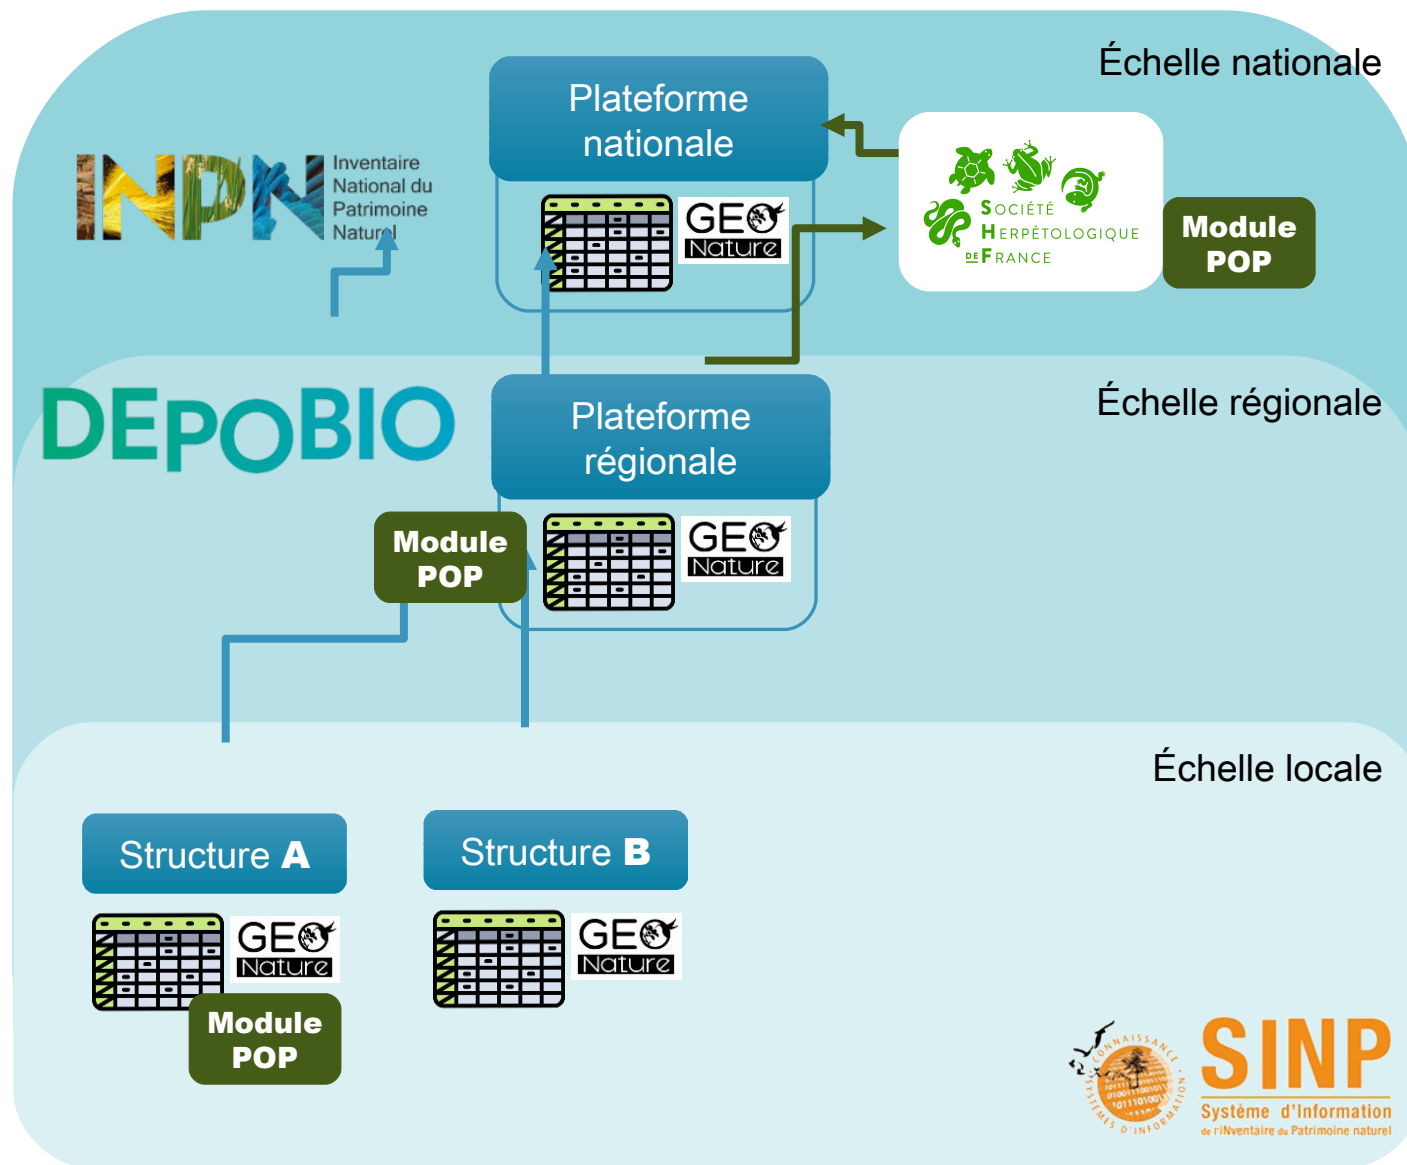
Échelle nationale

Plateforme nationale

GEO Nature

INPN Inventaire National du Patrimoine Naturel

SOCIÉTÉ HERPÉTOLOGIQUE DE FRANCE

Module POP

DEPOBIO

Plateforme régionale

Échelle régionale

Module POP

GEO Nature

Échelle locale

Structure A

GEO Nature

Module POP

Structure B

GEO Nature

CONNAISSANCE SYSTÈMES D'INFORMATION

SINP
Système d'Information de l'INventaire du Patrimoine naturel